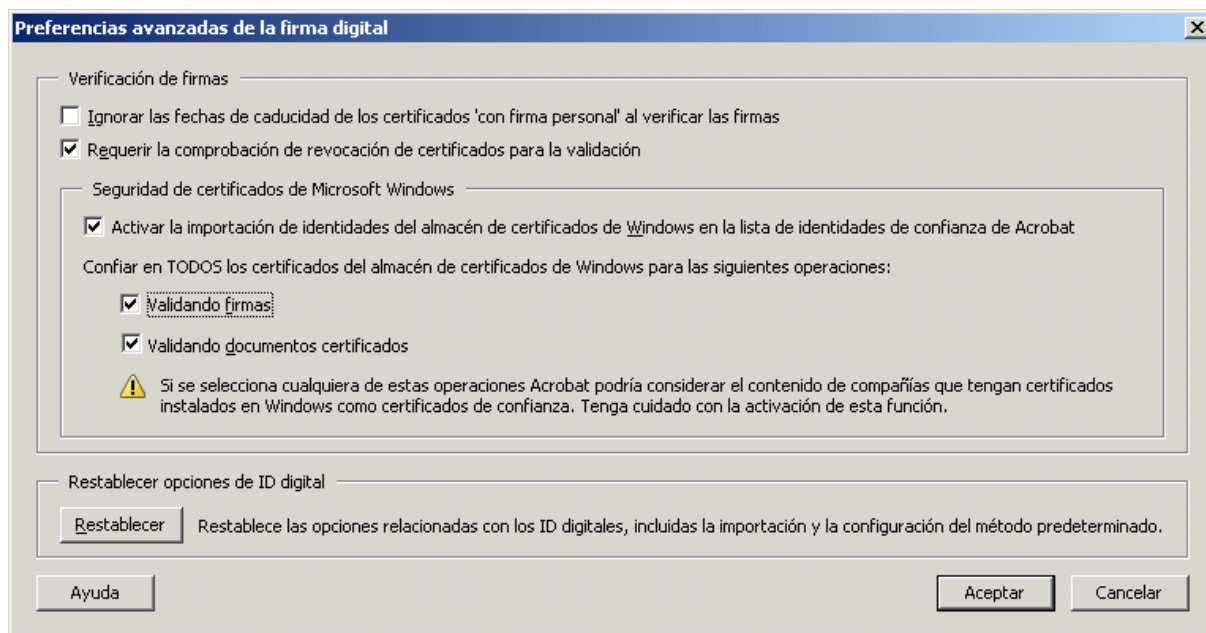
Preferencias avanzadas de la firma digital

Verificación de firmas

Ignorar las fechas de caducidad de los certificados 'con firma personal' al verificar las firmas

Requerir la comprobación de revocación de certificados para la validación

Seguridad de certificados de Microsoft Windows

Activar la importación de identidades del almacén de certificados de Windows en la lista de identidades de confianza de Acrobat

Confiar en TODOS los certificados del almacén de certificados de Windows para las siguientes operaciones:

Validando firmas

Validando documentos certificados

Si se selecciona cualquiera de estas operaciones Acrobat podría considerar el contenido de compañías que tengan certificados instalados en Windows como certificados de confianza. Tenga cuidado con la activación de esta función.

Restablecer opciones de ID digital

Restablecer

Restablece las opciones relacionadas con los ID digitales, incluidas la importación y la configuración del método predeterminado.

Ayuda

Aceptar

Cancelar